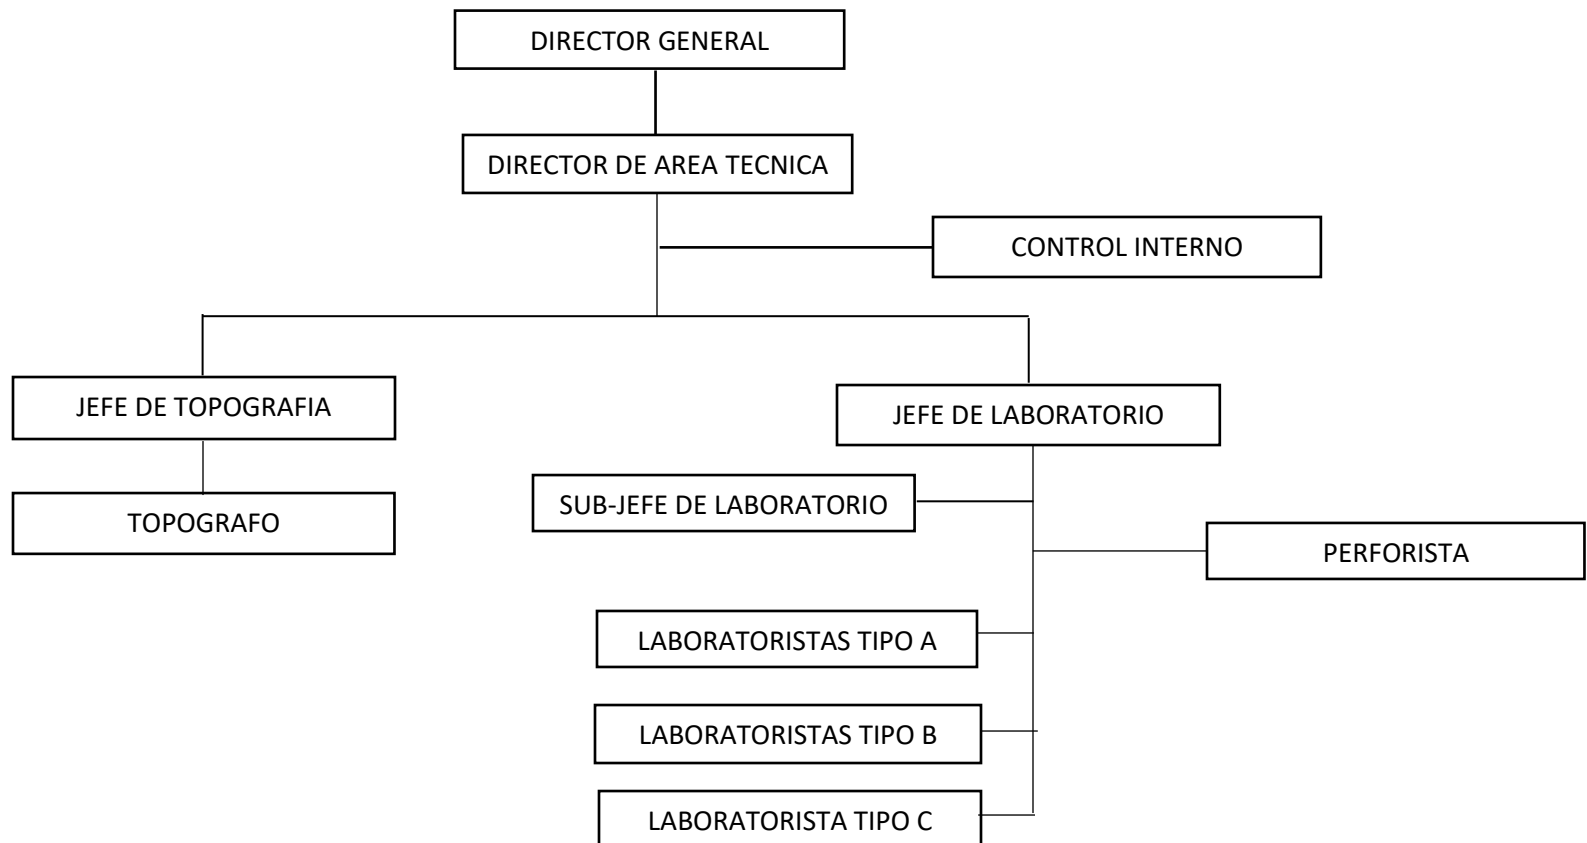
DIRECTOR GENERAL

DIRECTOR DE AREA TECNICA

CONTROL INTERNO

JEFE DE TOPOGRAFIA

TOPOGRAFO

JEFE DE LABORATORIO

SUB-JEFE DE LABORATORIO

PERFORISTA

LABORATORISTAS TIPO A

LABORATORISTAS TIPO B

LABORATORISTA TIPO C